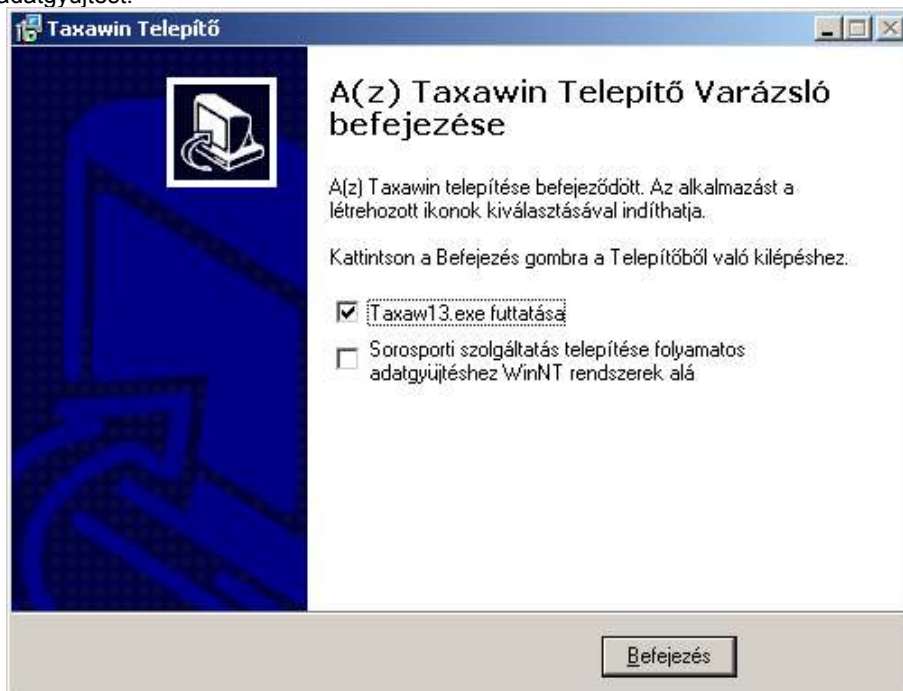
adatgyűjtést.

Taxawin Telepítő

A(z) Taxawin Telepítő Varázsló befejezése

A(z) Taxawin telepítése befejeződött. Az alkalmazást a létrehozott ikonok kiválasztásával indíthatja.

Kattintson a Befejezés gombra a Telepítőből való kilépéshez.

☑ Taxaw13.exe futtatása

☐ Sorosporti szolgáltatás telepítése folyamatos adatgyűjtéshez WinNT rendszerek alá

Befejezés